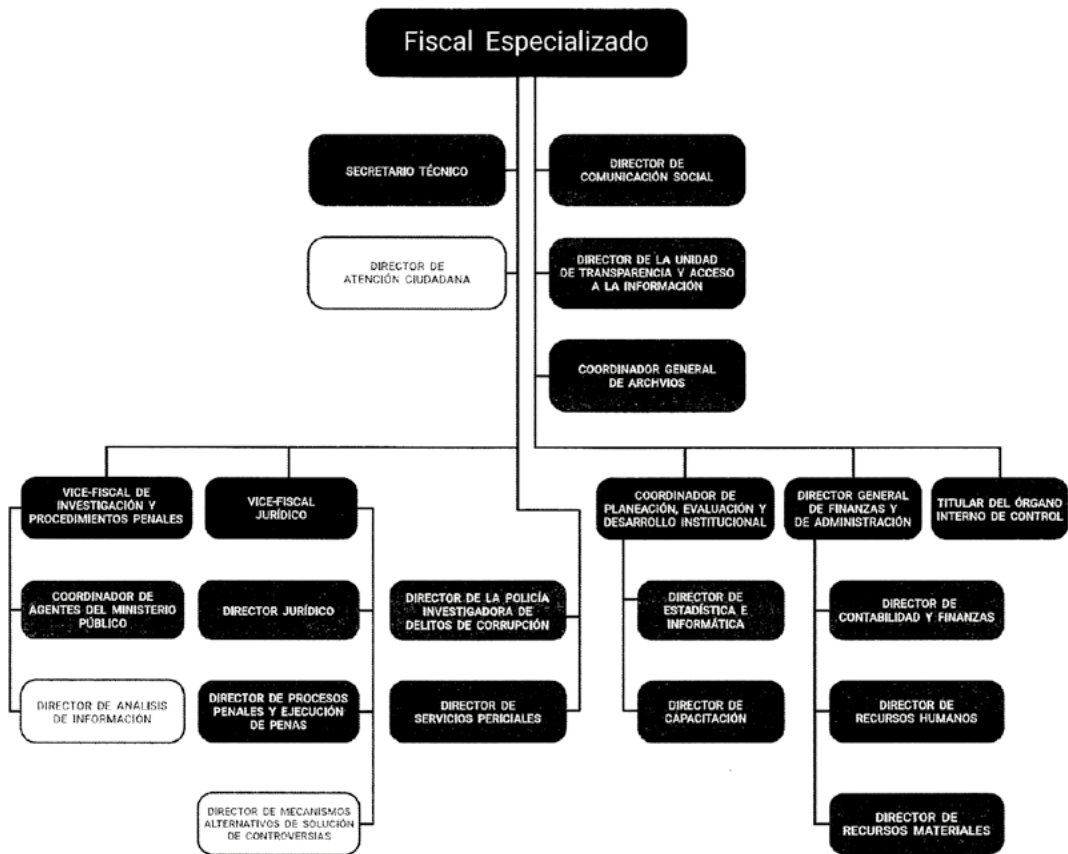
Fiscal Especializado

SECRETARIO TÉCNICO

DIRECTOR DE COMUNICACIÓN SOCIAL

DIRECTOR DE ATENCIÓN CIUDADANA

DIRECTOR DE LA UNIDAD DE TRANSPARENCIA Y ACCESO A LA INFORMACIÓN

COORDINADOR GENERAL DE ARCHVIOS

VICE-FISCAL DE INVESTIGACIÓN Y PROCEDIMIENTOS PENALES

VICE-FISCAL JURÍDICO

COORDINADOR DE PLANEACIÓN, EVALUACIÓN Y DESARROLLO INSTITUCIONAL

DIRECTOR GENERAL DE FINANZAS Y DE ADMINISTRACIÓN

TITULAR DEL ÓRGANO INTERNO DE CONTROL

COORDINADOR DE AGENTES DEL MINISTERIO PÚBLICO

DIRECTOR JURÍDICO

DIRECTOR DE LA POLICÍA INVESTIGADORA DE DELITOS DE CORRUPCIÓN

DIRECTOR DE ESTADÍSTICA E INFORMÁTICA

DIRECTOR DE CONTABILIDAD Y FINANZAS

DIRECTOR DE ANALISIS DE INFORMACIÓN

DIRECTOR DE PROCESOS PENALES Y EJECUCIÓN DE PENAS

DIRECTOR DE SERVICIOS PERICIALES

DIRECTOR DE CAPACITACIÓN

DIRECTOR DE RECURSOS HUMANOS

DIRECTOR DE MECANISMOS ALTERNATIVOS DE SOLUCIÓN DE CONTROVERSIAS

DIRECTOR DE RECURSOS MATERIALES